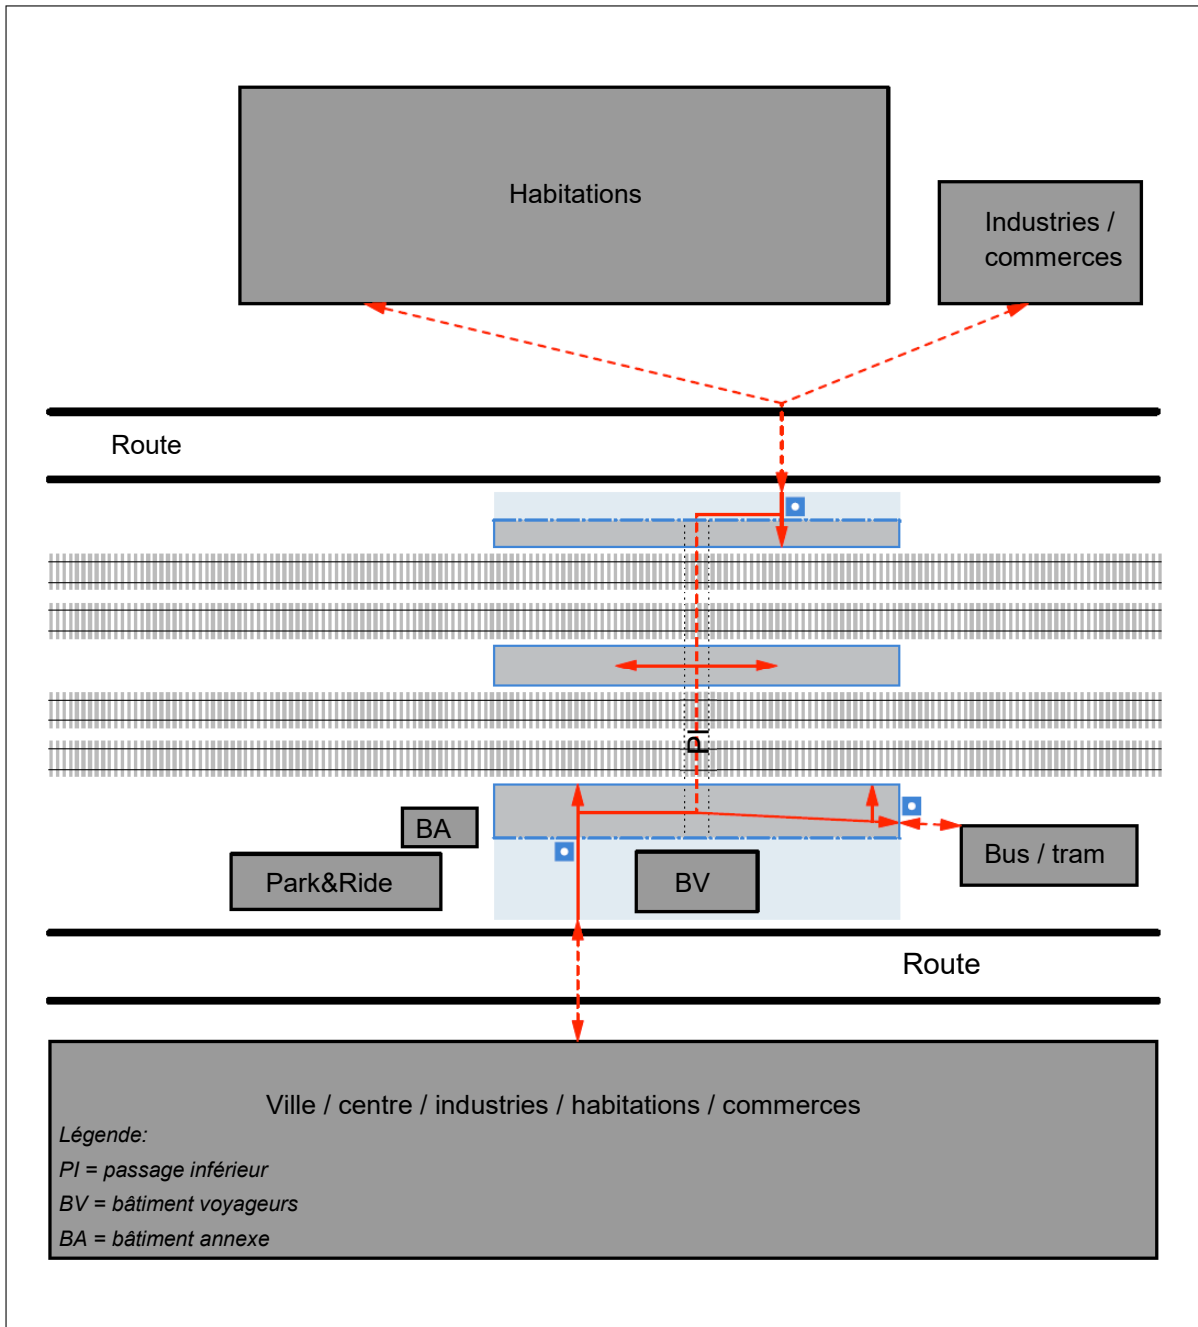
Habitations

Industries / commerces

Route

PI

BA

Park&Ride

BV

Bus / tram

Route

Ville / centre / industries / habitations / commerces

Légende:

PI = passage inférieur

BV = bâtiment voyageurs

BA = bâtiment annexe